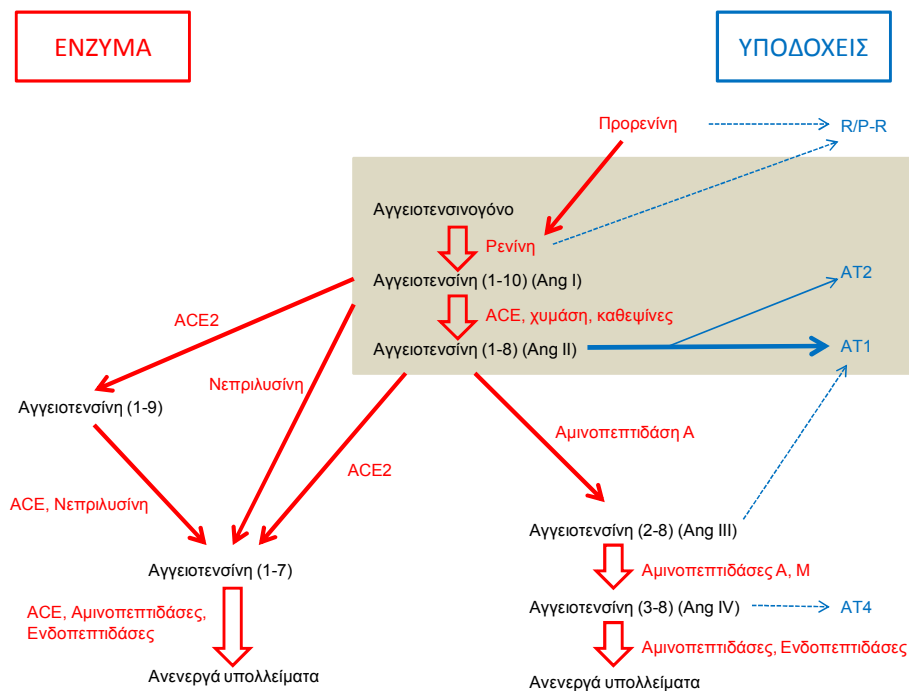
ΕΝΖΥΜΑ

ΥΠΟΔΟΧΕΙΣ

Προρενίνη

R/P-R

Αγγειοτενσινογόνο

Ρενίνη

Αγγειοτενσίνη (1-10) (Ang I)

AT2

ACE, χυμάση, καθεψίνες

Αγγειοτενσίνη (1-8) (Ang II)

AT1

ACE2

Νεπριλυσίνη

Αγγειοτενσίνη (1-9)

Αμινοπεπτιδάση Α

ACE2

ACE, Νεπριλυσίνη

Αγγειοτενσίνη (2-8) (Ang III)

Αγγειοτενσίνη (1-7)

Αμινοπεπτιδάσες Α, Μ

ACE, Αμινοπεπτιδάσες, Ενδοπεπτιδάσες

Αγγειοτενσίνη (3-8) (Ang IV)

AT4

Αμινοπεπτιδάσες, Ενδοπεπτιδάσες

Ανενεργά υπολλείματα

Ανενεργά υπολλείματα